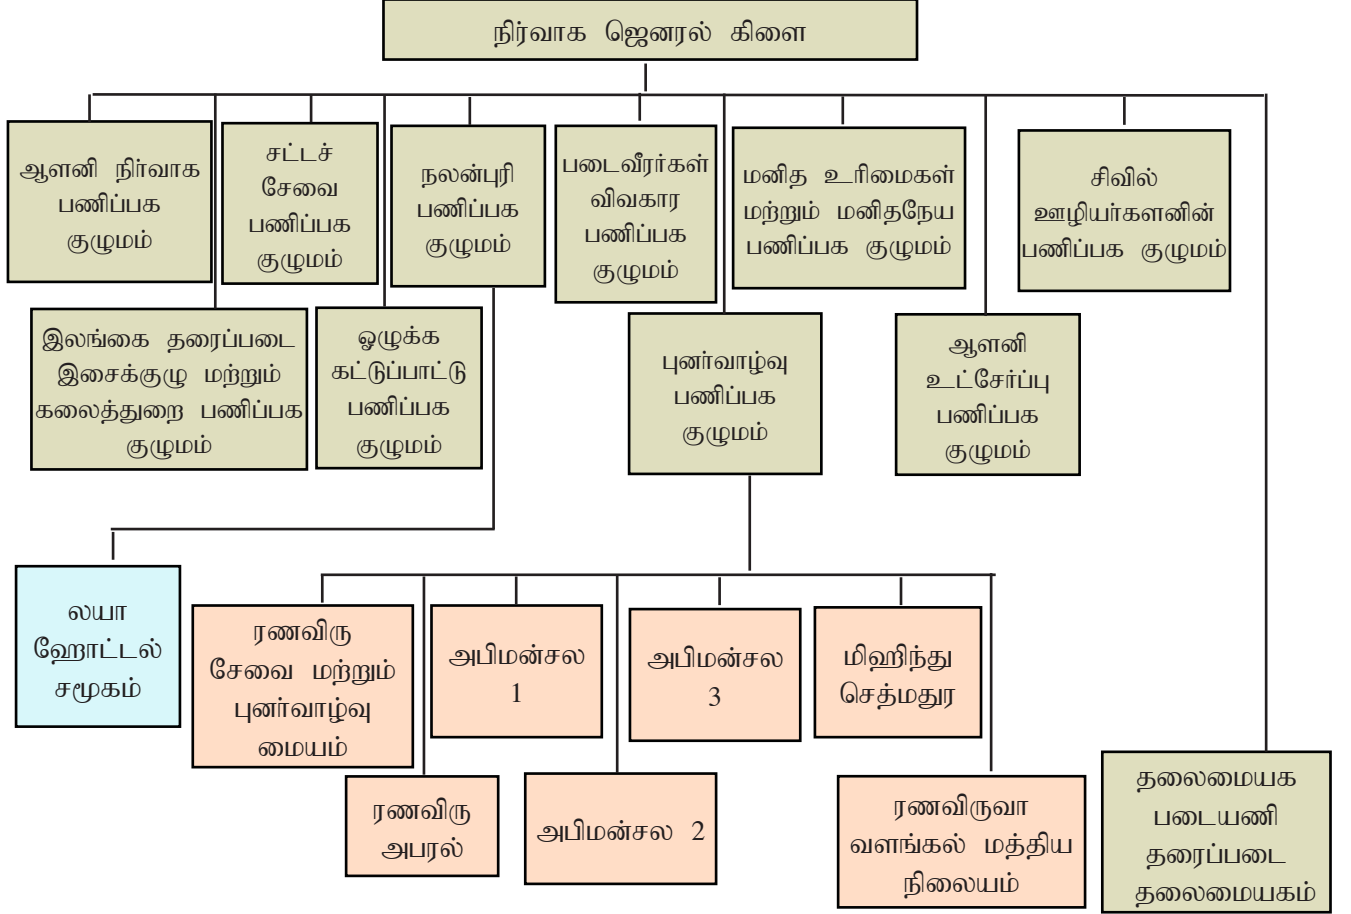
நிர்வாக ஜெனரல் கிளை

ஆளணி நிர்வாக பணிப்பக குழுமம்

சட்டச் சேவை பணிப்பக குழுமம்

நலன்புரி பணிப்பக குழுமம்

படைவீரர்கள் விவகார பணிப்பக குழுமம்

மனித உரிமைகள் மற்றும் மனிதநேய பணிப்பக குழுமம்

சிவில் ஊழியர்களனின் பணிப்பக குழுமம்

இலங்கை தரைப்படை இசைக்குழு மற்றும் கலைத்துறை பணிப்பக குழுமம்

ஒழுக்க கட்டுப்பாட்டு பணிப்பக குழுமம்

புனர்வாழ்வு பணிப்பக குழுமம்

ஆளணி உட்சேர்ப்பு பணிப்பக குழுமம்

லயா ஹோட்டல் சமூகம்

ரணவிரு சேவை மற்றும் புனர்வாழ்வு மையம்

அபிமன்சல 1

அபிமன்சல 3

மிஹிந்து செத்மதுர

ரணவிரு அபரல்

அபிமன்சல 2

ரணவிருவா வளங்கல் மத்திய நிலையம்

தலைமையக படையணி தரைப்படை தலைமையகம்